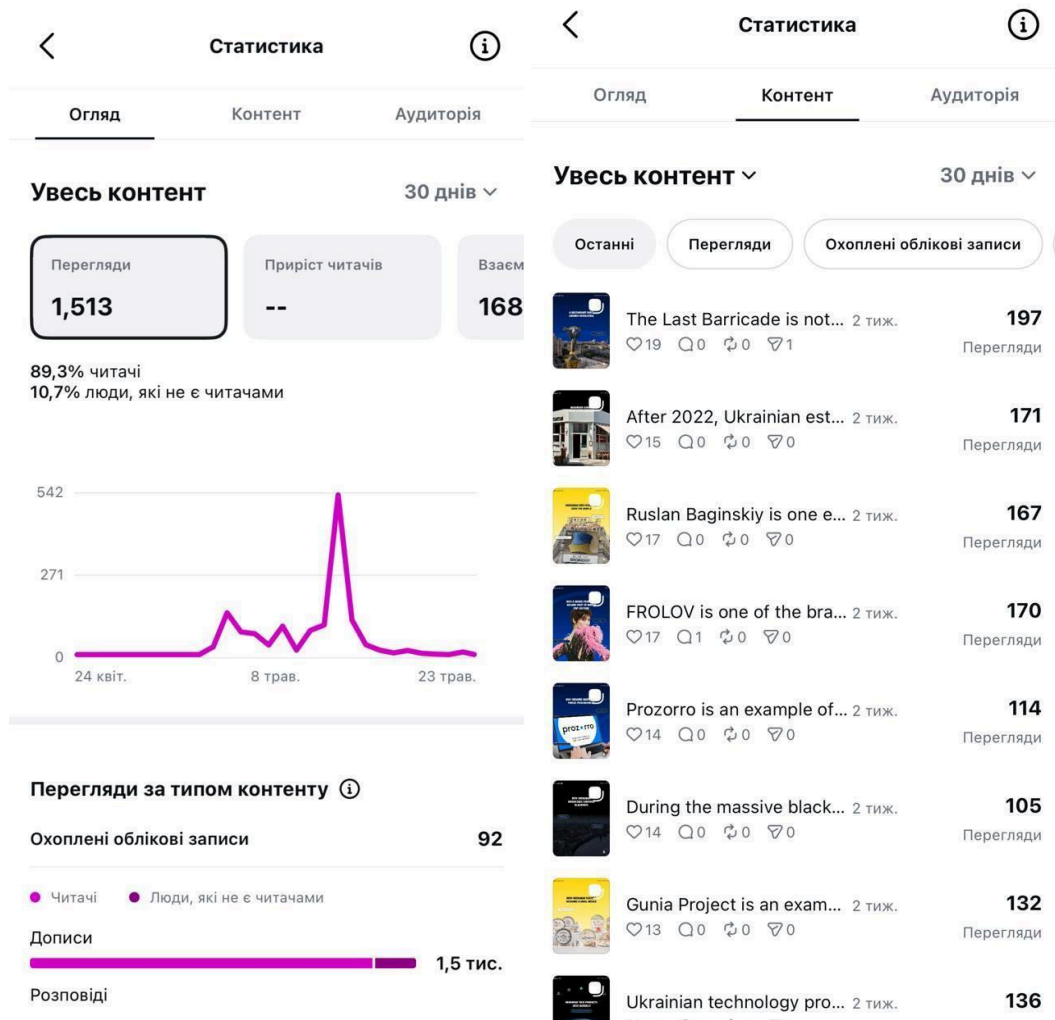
Статистика

Огляд Контент Аудиторія

Увесь контент 30 днів

Перегляди
1,513

Приріст читачів
--

Взаєм
168

89,3% читачі
10,7% люди, які не є читачами

542
271
0
24 квіт. 8 трав. 23 трав.

Перегляди за типом контенту

Охоплені облікові записи 92

Читачі Люди, які не є читачами

Дописи
1,5 тис.

Розповіді

Статистика

Огляд Контент Аудиторія

Увесь контент 30 днів

Останні Перегляди Охоплені облікові записи

The Last Barricade is not... 2 тиж.
19 0 0 1
197 Перегляди

After 2022, Ukrainian est... 2 тиж.
15 0 0 0
171 Перегляди

Ruslan Baginskiy is one e... 2 тиж.
17 0 0 0
167 Перегляди

FROLOV is one of the bra... 2 тиж.
17 1 0 0
170 Перегляди

Prozorro is an example of... 2 тиж.
14 0 0 0
114 Перегляди

During the massive black... 2 тиж.
14 0 0 0
105 Перегляди

Gunia Project is an exam... 2 тиж.
13 0 0 0
132 Перегляди

Ukrainian technology pro... 2 тиж.
136